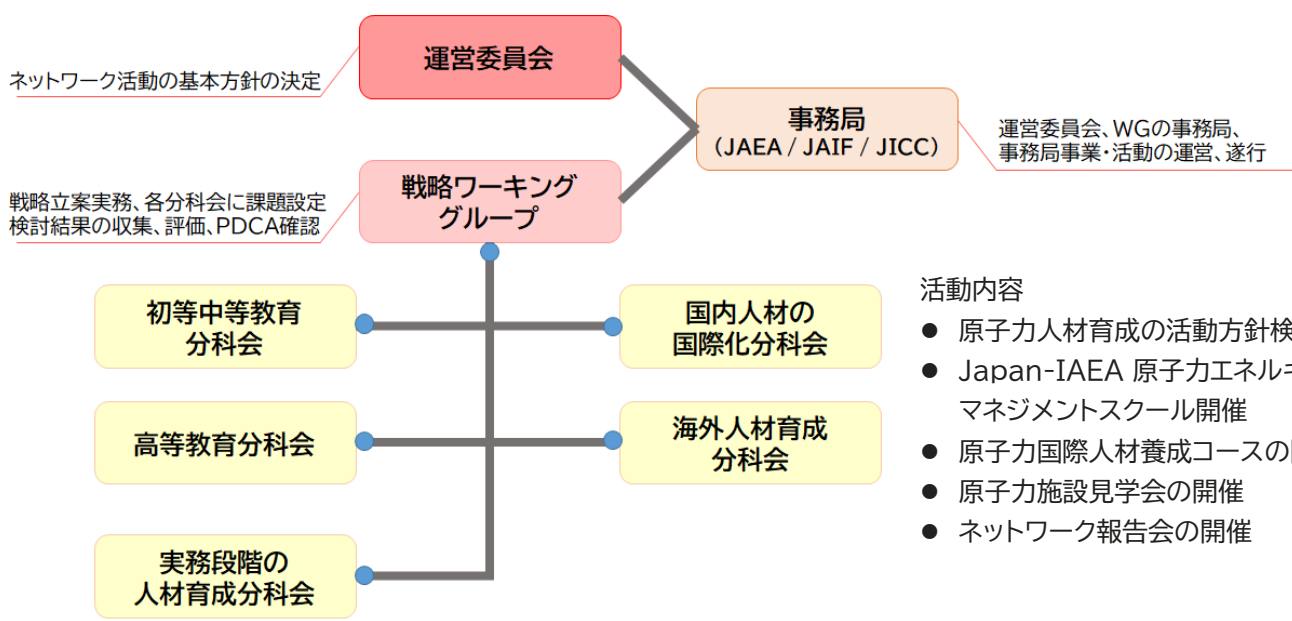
ネットワーク活動の基本方針の決定

運営委員会

事務局
（JAEA / JAIF / JICC）

運営委員会、WGの事務局、
事務局事業・活動の運営、遂行

戦略立案実務、各分科会に課題設定
検討結果の収集、評価、PDCA確認

戦略ワーキング
グループ

初等中等教育
分科会

国内人材の
国際化分科会

高等教育分科会

海外人材育成
分科会

実務段階の
人材育成分科会

活動内容
● 原子力人材育成の活動方針検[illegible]
● Japan-IAEA 原子力エネル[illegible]
マネジメントスクール開催
● 原子力国際人材養成コースの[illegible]
● 原子力施設見学会の開催
● ネットワーク報告会の開催